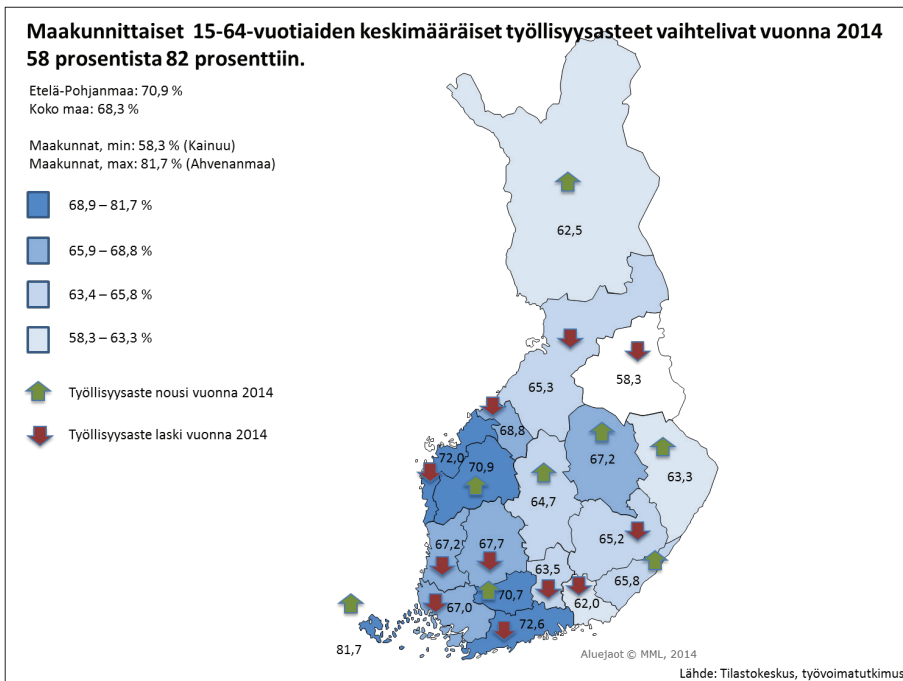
Maakunnittaiset 15-64-vuotiaiden keskimääräiset työllisyysasteet vaihtelivat vuonna 2014 58 prosentista 82 prosenttiin.

Etelä-Pohjanmaa: 70,9 %
Koko maa: 68,3 %

Maakunnat, min: 58,3 % (Kainuu)
Maakunnat, max: 81,7 % (Ahvenanmaa)

68,9 – 81,7 %

65,9 – 68,8 %

63,4 – 65,8 %

58,3 – 63,3 %

Työllisyysaste nousi vuonna 2014

Työllisyysaste laski vuonna 2014

62,5

58,3

65,3

68,8

72,0

70,9

67,2

63,3

64,7

65,2

67,2

67,7

63,5

65,8

70,7

62,0

67,0

72,6

81,7

Aluejaot © MML, 2014

Lähde: Tilastokeskus, työvoimatutkimus